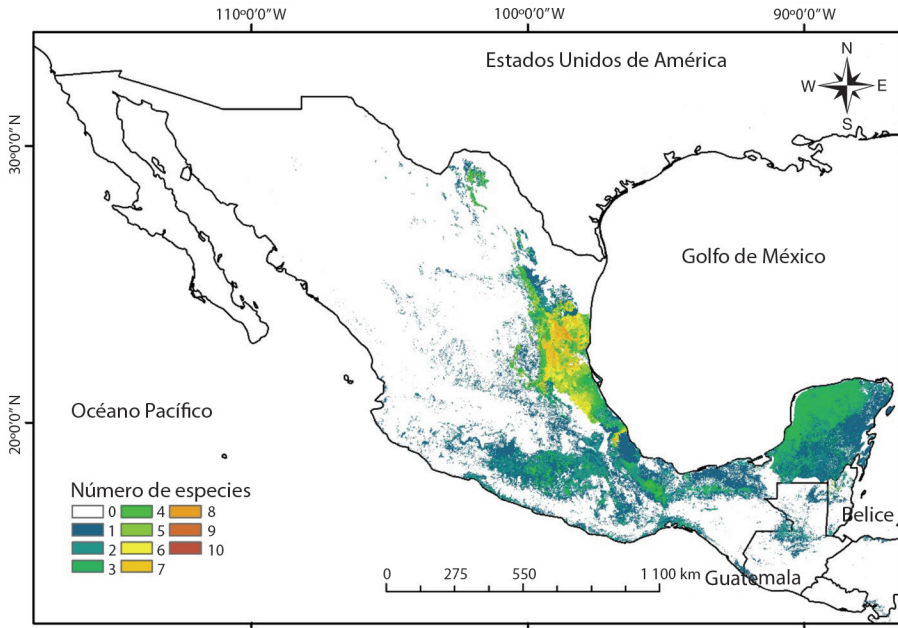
110º0'0"W
100º0'0"W
90º0'0"W

Estados Unidos de América

N
W
E
S

30º0'0"N

Golfo de México

20º0'0"N

Océano Pacífico

Número de especies
0
1
2
3
4
5
6
7
8
9
10

Belice

0 275 550 1 100 km

Guatemala